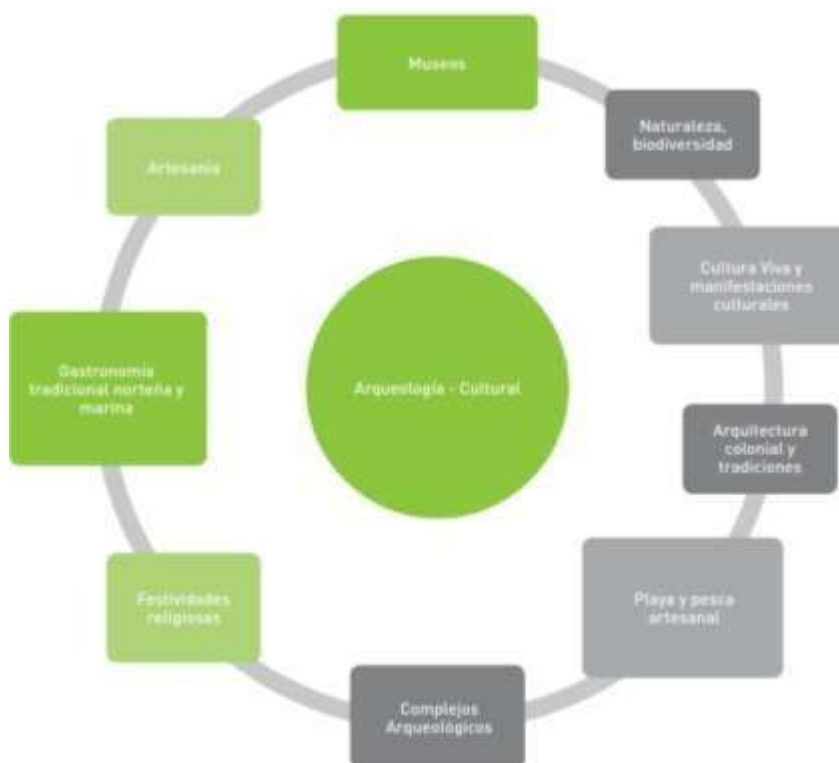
Museos

Naturaleza, biodiversidad

Cultura Viva y manifestaciones culturales

Arquitectura colonial y tradiciones

Playa y pesca artesanal

Complejos Arqueológicos

Festividades religiosas

Gastronomía tradicional norteña y marina

Artesanía

Arqueología - Cultural